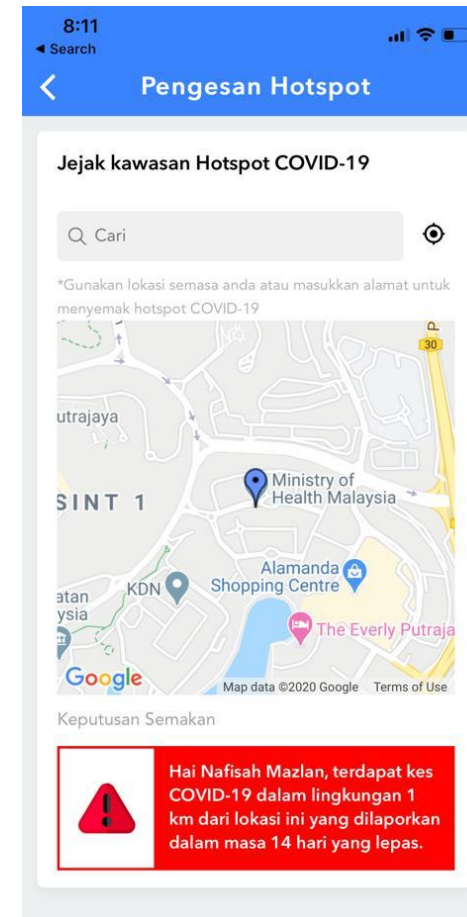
8:11
◂ Search

Pengesan Hotspot

Jejak kawasan Hotspot COVID-19

Cari

*Gunakan lokasi semasa anda atau masukkan alamat untuk menyemak hotspot COVID-19

30
utrajaya
SINT 1
Ministry of Health Malaysia
KDN
Alamanda Shopping Centre
atan
ysia
The Everly Putraja
Google
Map data ©2020 Google Terms of Use

Keputusan Semakan

Hai Nafisah Mazlan, terdapat kes COVID-19 dalam lingkungan 1 km dari lokasi ini yang dilaporkan dalam masa 14 hari yang lepas.